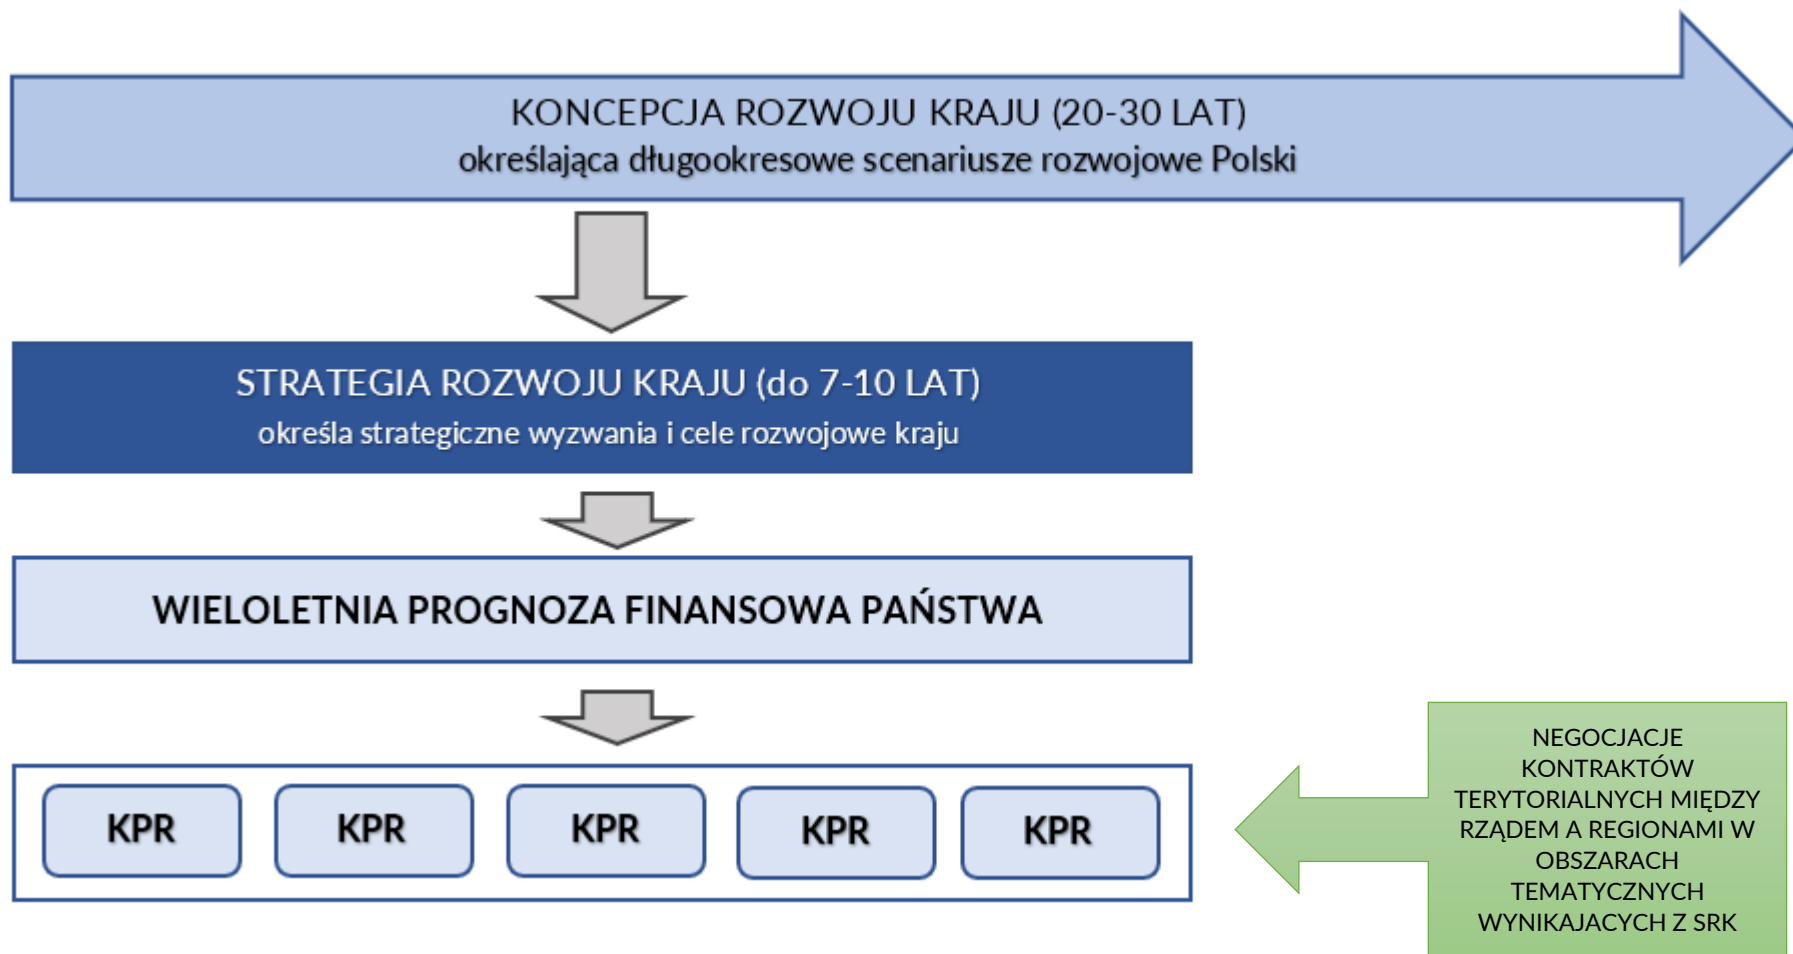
KONCEPCJA ROZWOJU KRAJU (20-30 LAT)
określająca długookresowe scenariusze rozwojowe Polski

STRATEGIA ROZWOJU KRAJU (do 7-10 LAT)
określa strategiczne wyzwania i cele rozwojowe kraju

WIELOLETNIA PROGNOZA FINANSOWA PAŃSTWA

KPR

KPR

KPR

KPR

KPR

NEGOCJACJE KONTRAKTÓW TERYTORIALNYCH MIĘDZY RZĄDEM A REGIONAMI W OBSZARACH TEMATYCZNYCH WYNIKAJACYCH Z SRK